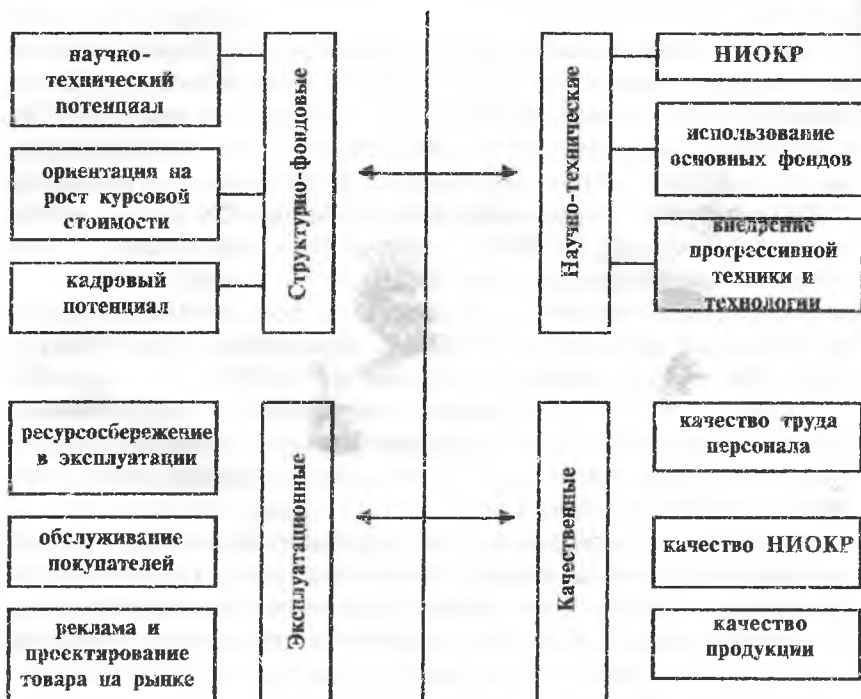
научно-технический потенциал

ориентация на рост курсовой стоимости

кадровый потенциал

Структурно-фондовые

Научно-технические

НИОКР

использование основных фондов

внедрение прогрессивной техники и технологии

ресурсосбережение в эксплуатации

обслуживание покупателей

реклама и проектирование товара на рынке

Эксплуатационные

Качественные

качество труда персонала

качество НИОКР

качество продукции